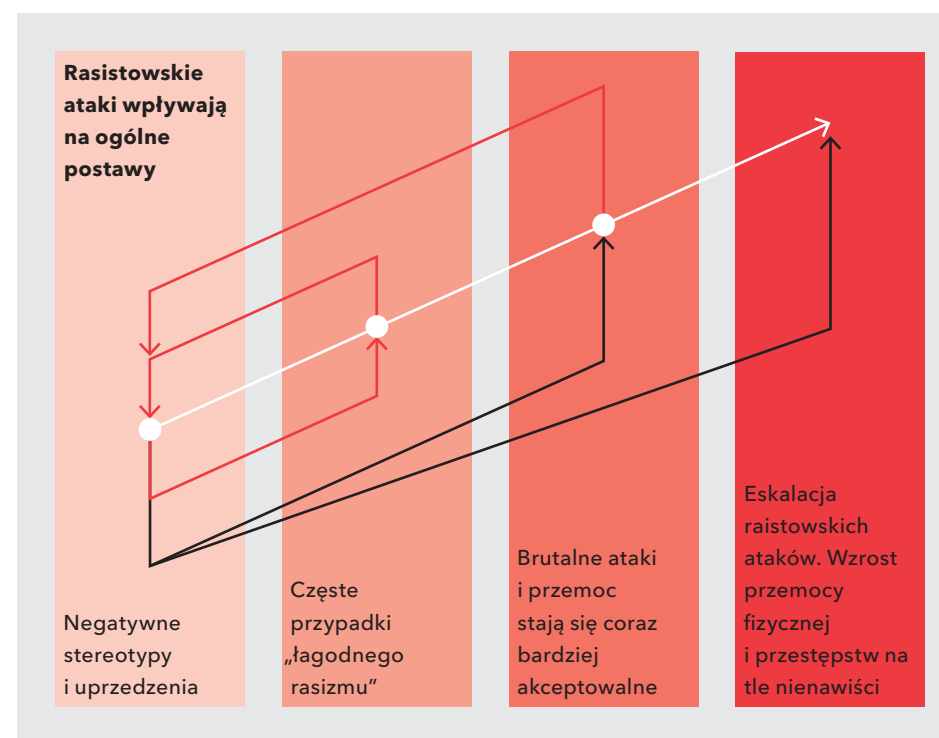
Rasistowskie ataki wpływają na ogólne postawy

Negatywne stereotypy i uprzedzenia

Częste przypadki „łagodnego rasizmu"

Brutalne ataki i przemoc stają się coraz bardziej akceptowalne

Eskalacja raistowskich ataków. Wzrost przemocy fizycznej i przestępstw na tle nienawiści